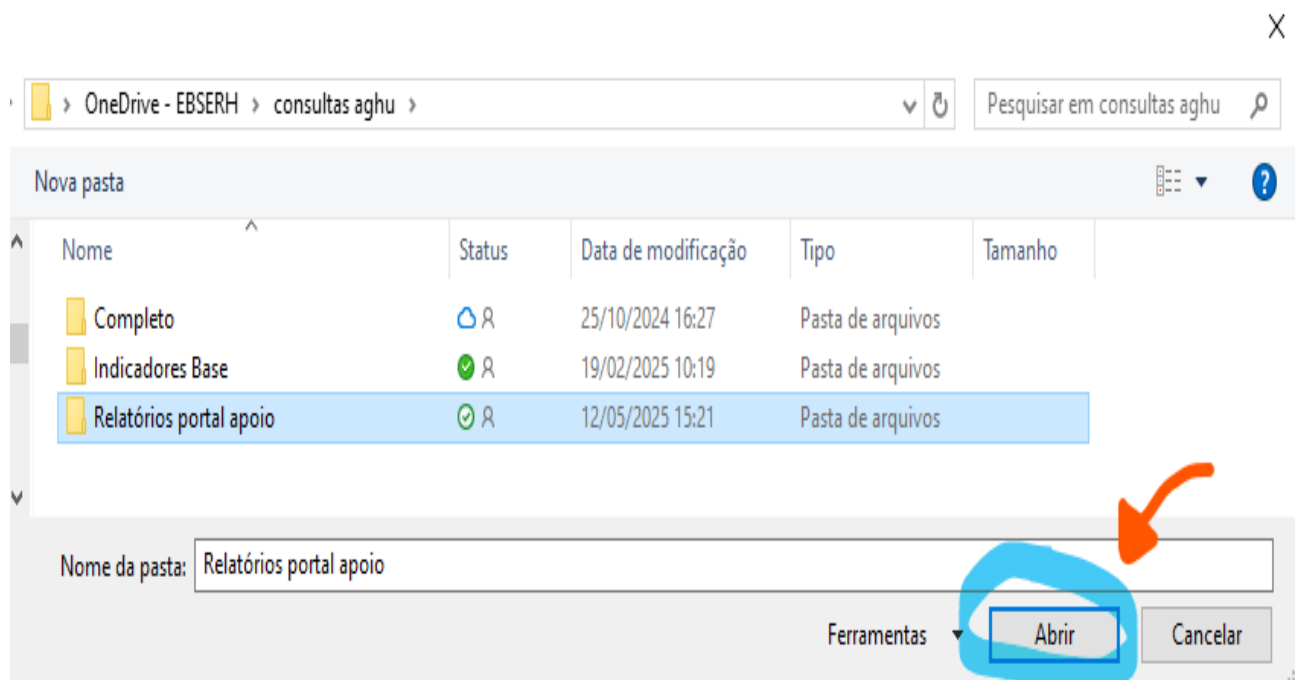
X

› OneDrive - EBSERH › consultas aghu ›

Pesquisar em consultas aghu

Nova pasta

| Nome | Status | Data de modificação | Tipo | Tamanho |
|---|---|---|---|---|
| Completo | | 25/10/2024 16:27 | Pasta de arquivos | |
| Indicadores Base | | 19/02/2025 10:19 | Pasta de arquivos | |
| Relatórios portal apoio | | 12/05/2025 15:21 | Pasta de arquivos | |

Nome da pasta: Relatórios portal apoio

Ferramentas

Abrir

Cancelar